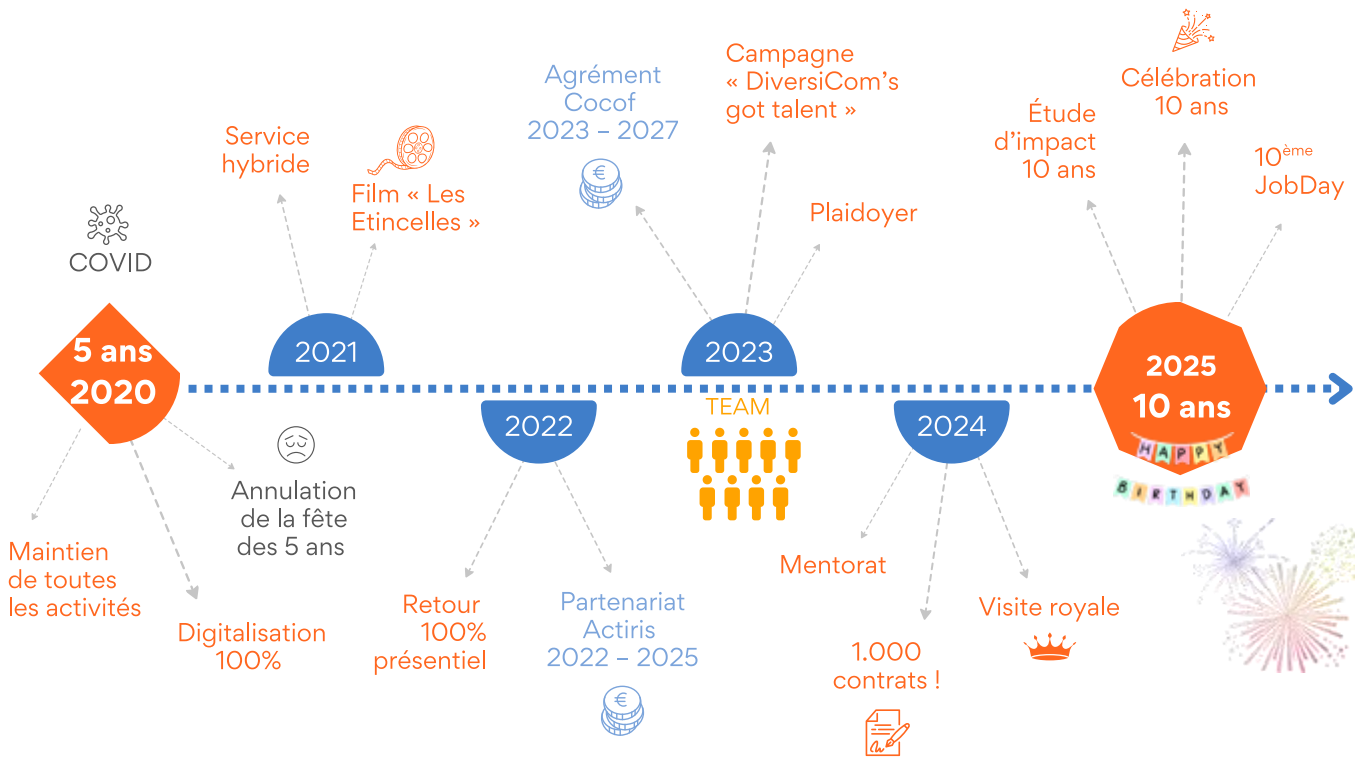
COVID

5 ans
2020

Maintien de toutes les activités

Digitalisation 100%

Annulation de la fête des 5 ans

Service hybride

Film « Les Etincelles »

2021

2022

Retour 100% présentiel

Partenariat Actiris 2022 – 2025

Agrément Cocof 2023 – 2027

Campagne « DiversiCom's got talent »

Plaidoyer

2023

TEAM

2024

Mentorat

1.000 contrats !

Visite royale

Étude d'impact 10 ans

Célébration 10 ans

$10^{ème}$ JobDay

2025
10 ans

HAPPY
BIRTHDAY